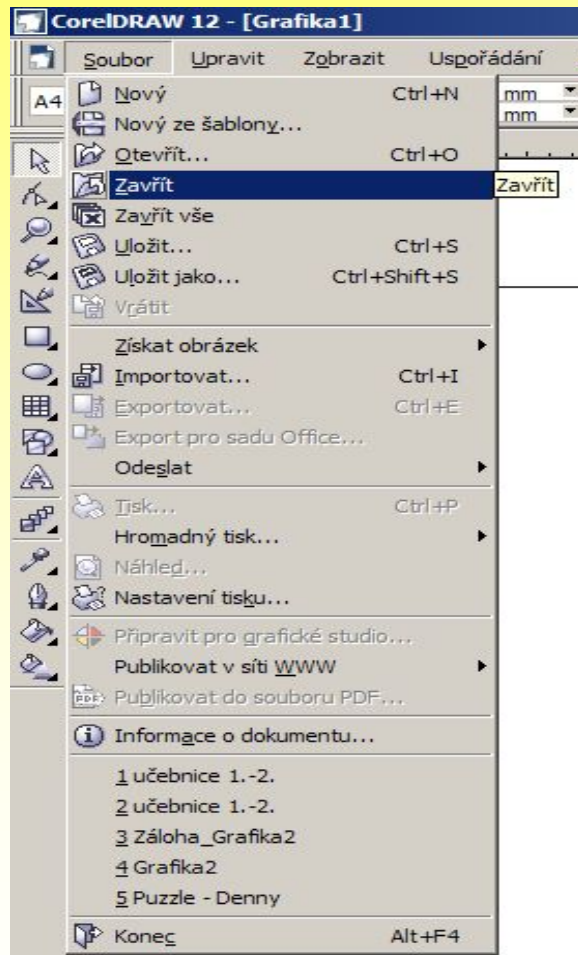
CorelDRAW 12 - [Grafika1]

Soubor Upravit Zobrazit Uspořádání

A4

mm
mm

Nový Ctrl+N
Nový ze šablony...
Otevřít... Ctrl+O
Zavřít
Zavřít
Zavřít vše
Uložit... Ctrl+S
Uložit jako... Ctrl+Shift+S
Vrátit
Získat obrázek
Importovat... Ctrl+I
Exportovat... Ctrl+E
Export pro sadu Office...
Odeslat
Tisk... Ctrl+P
Hromadný tisk...
Náhled...
Nastavení tisku...
Připravit pro grafické studio...
Publikovat v síti WWW
Publikovat do souboru PDF...
Informace o dokumentu...
1 učebnice 1.-2.
2 učebnice 1.-2.
3 Záloha_Grafika2
4 Grafika2
5 Puzzle - Denny
Konec Alt+F4